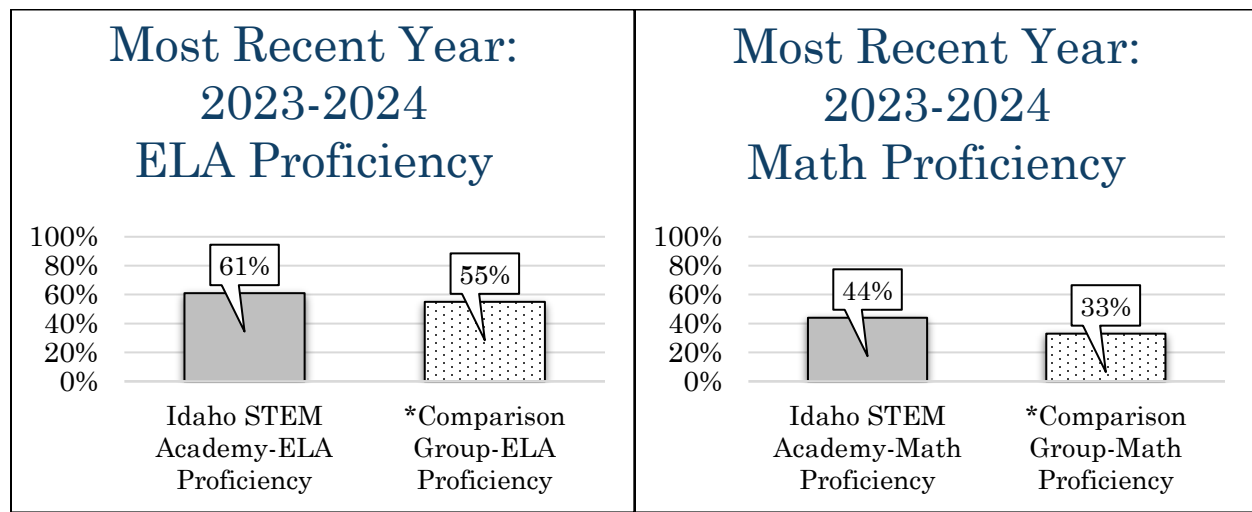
Most Recent Year: 2023-2024 ELA Proficiency

100%
80%
60%
40%
20%
0%

61%

55%

Idaho STEM Academy-ELA Proficiency

*Comparison Group-ELA Proficiency

Most Recent Year: 2023-2024 Math Proficiency

100%
80%
60%
40%
20%
0%

44%

33%

Idaho STEM Academy-Math Proficiency

*Comparison Group-Math Proficiency